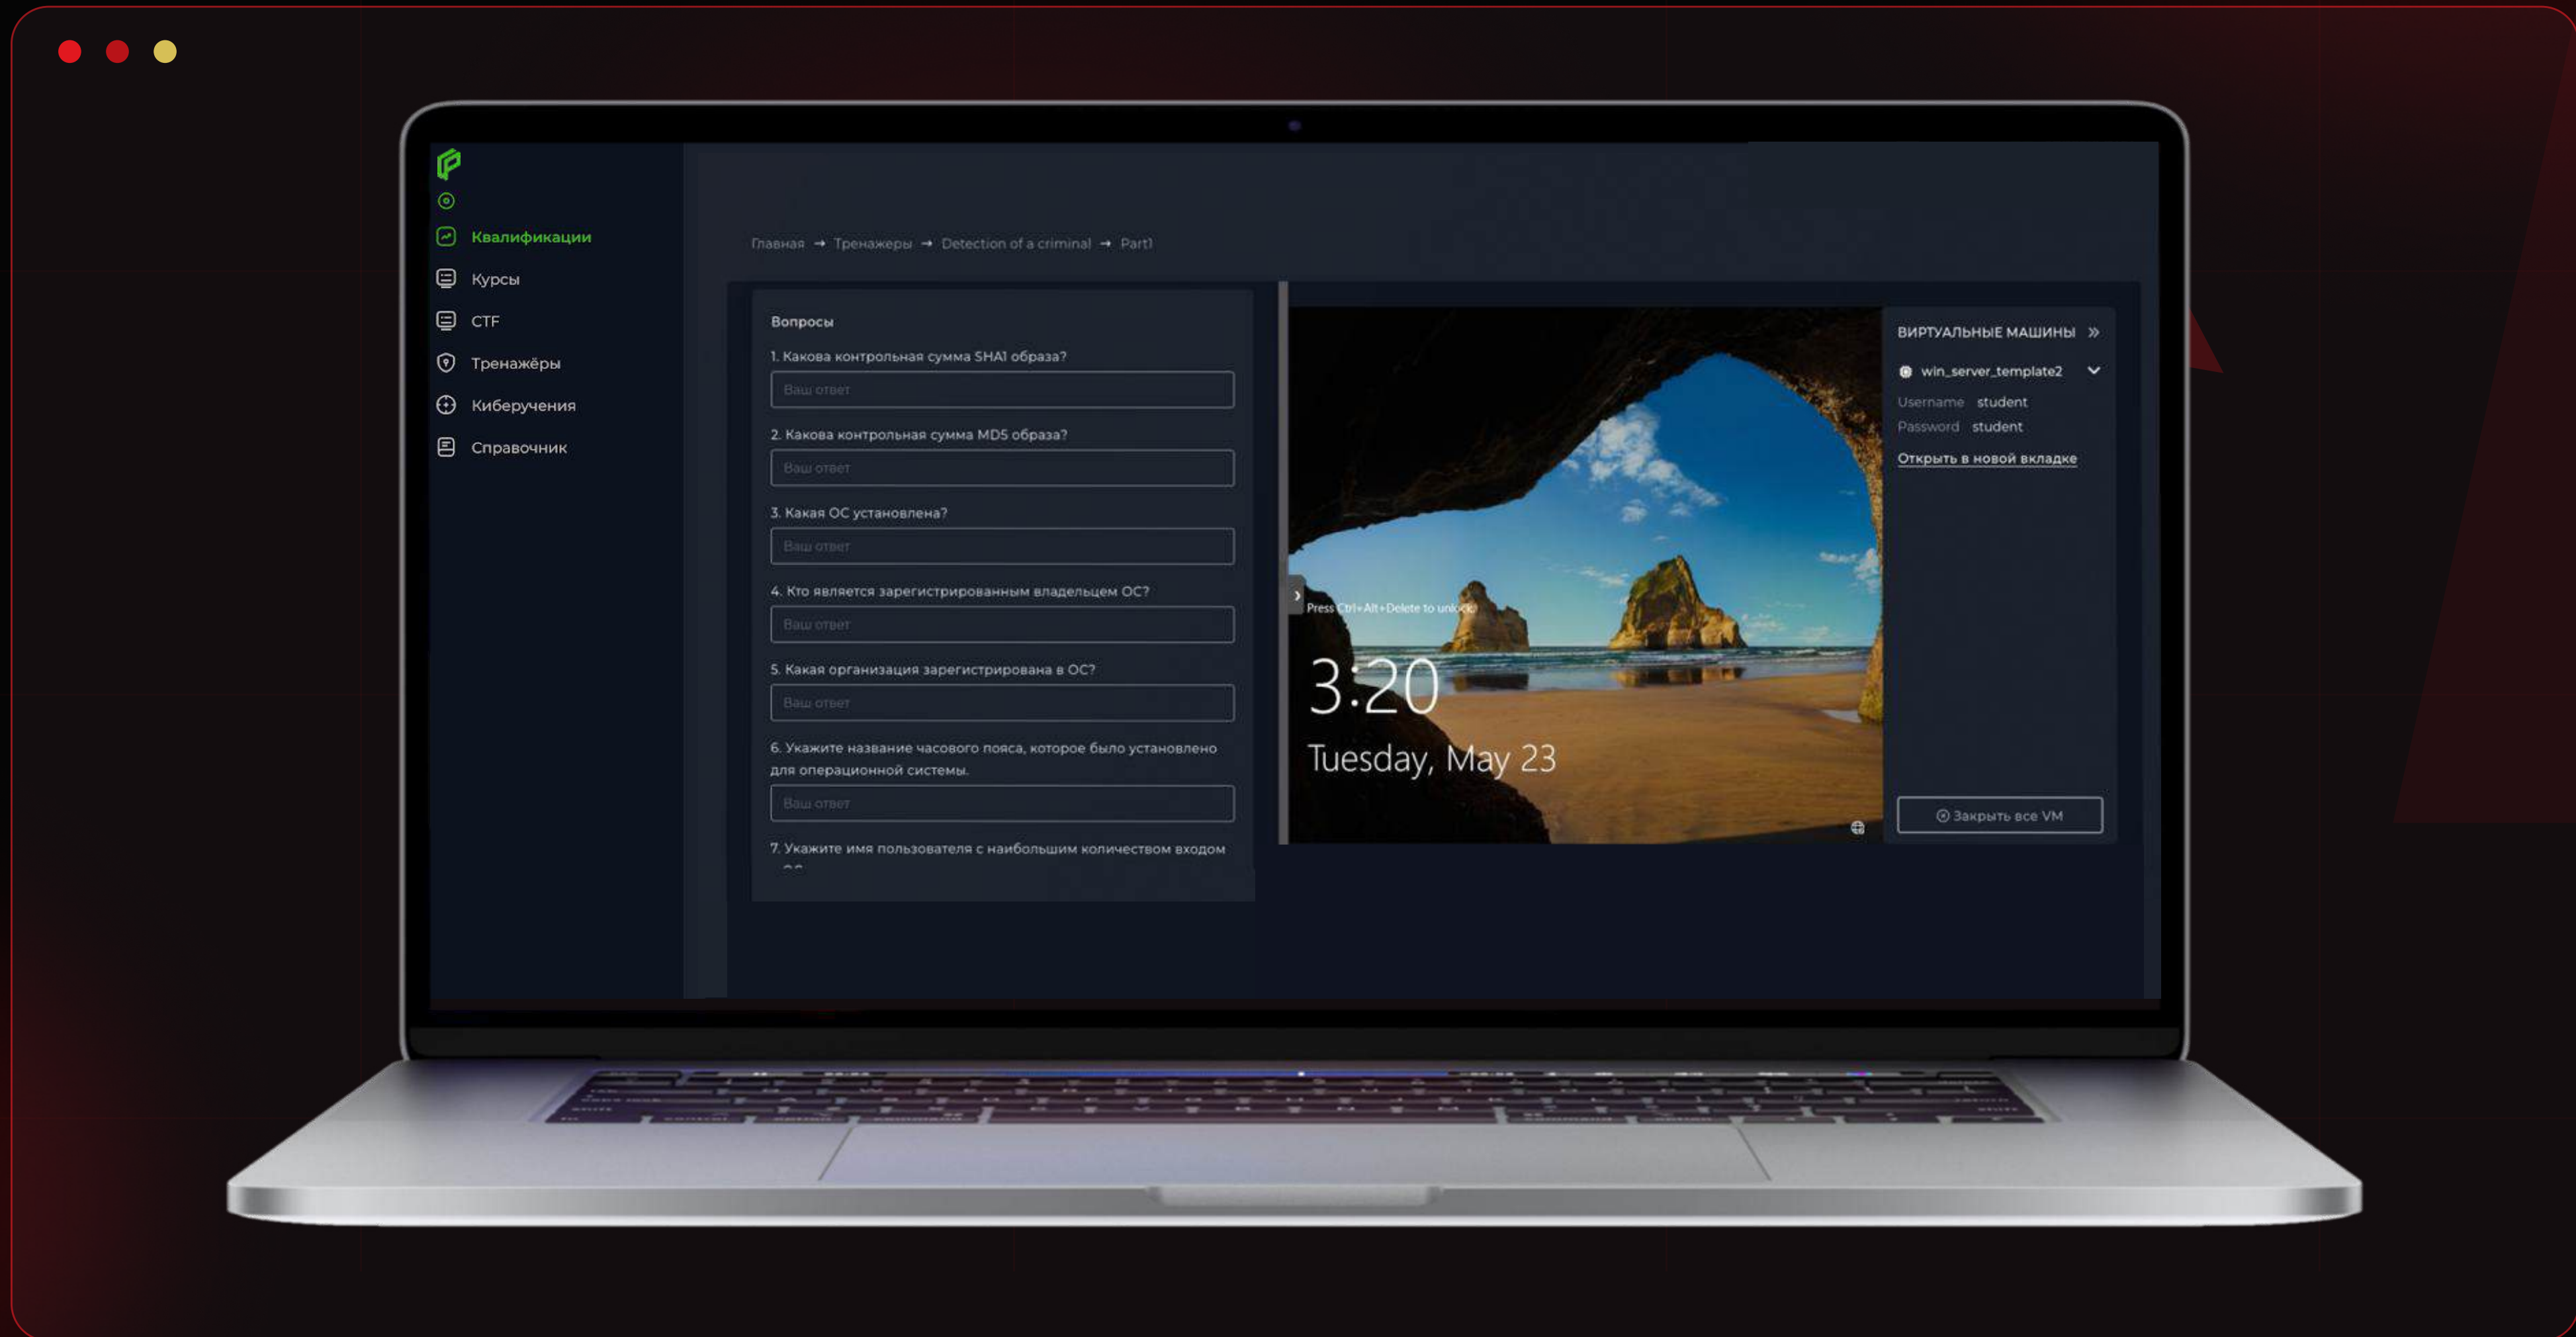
Квалификации
Курсы
CTF
Тренажёры
Киберучения
Справочник

Главная → Тренажеры → Detection of a criminal → Part1

Вопросы

1. Какова контрольная сумма SHA1 образа?
Ваш ответ

2. Какова контрольная сумма MD5 образа?
Ваш ответ

3. Какая ОС установлена?
Ваш ответ

4. Кто является зарегистрированным владельцем ОС?
Ваш ответ

5. Какая организация зарегистрирована в ОС?
Ваш ответ

6. Укажите название часового пояса, которое было установлено для операционной системы.
Ваш ответ

7. Укажите имя пользователя с наибольшим количеством входом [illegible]

Press Ctrl+Alt+Delete to unlock

3:20
Tuesday, May 23

ВИРТУАЛЬНЫЕ МАШИНЫ
win_server_template2
Username student
Password student
Открыть в новой вкладке

Закрыть все VM